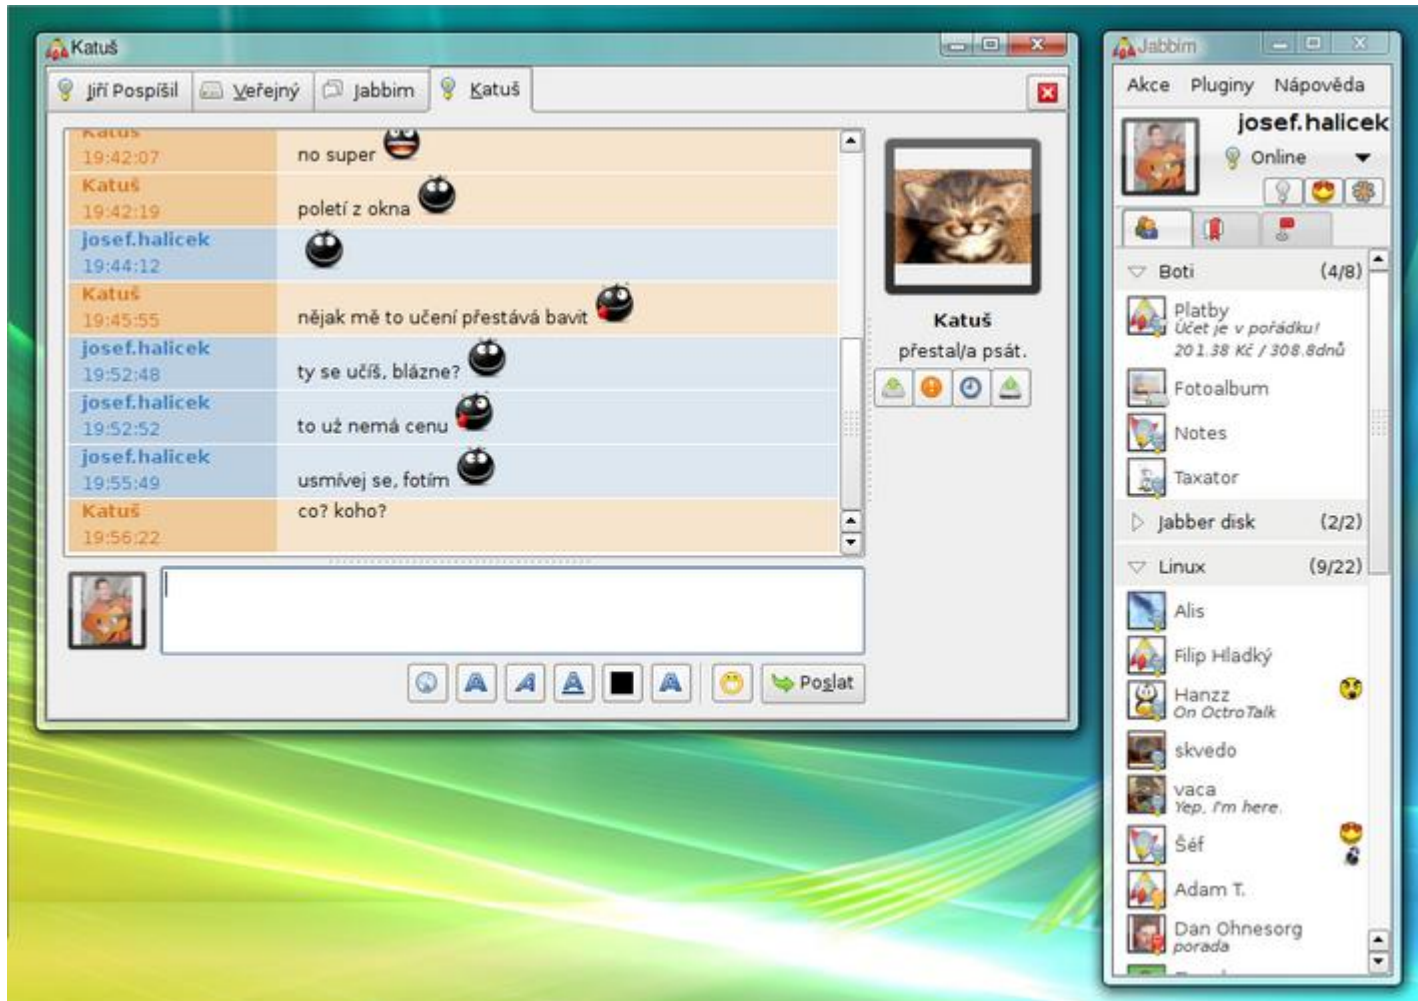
Katuš

Jiří Pospíšil | Veřejný | Jabbim | Katuš

Katuš
19:42:07
no super

Katuš
19:42:19
poletí z okna

josef.halicek
19:44:12

Katuš
19:45:55
nějak mě to učení přestává bavit

josef.halicek
19:52:48
ty se učíš, blázne?

josef.halicek
19:52:52
to už nemá cenu

josef.halicek
19:55:49
usmívej se, fotím

Katuš
19:56:22
co? koho?

Katuš
přestal/a psát.

Poslat

Jabbim

Akce Pluginy Nápověda

josef.halicek
Online

Boti (4/8)
Platby
Účet je v pořádku!
201.38 Kč / 308.8dnů
Fotoalbum
Notes
Taxator
Jabber disk (2/2)
Linux (9/22)
Alis
Filip Hladký
Hanzz
On OctroTalk
skvedo
vaca
Yep, I'm here.
Šéf
Adam T.
Dan Ohnesorg
porada